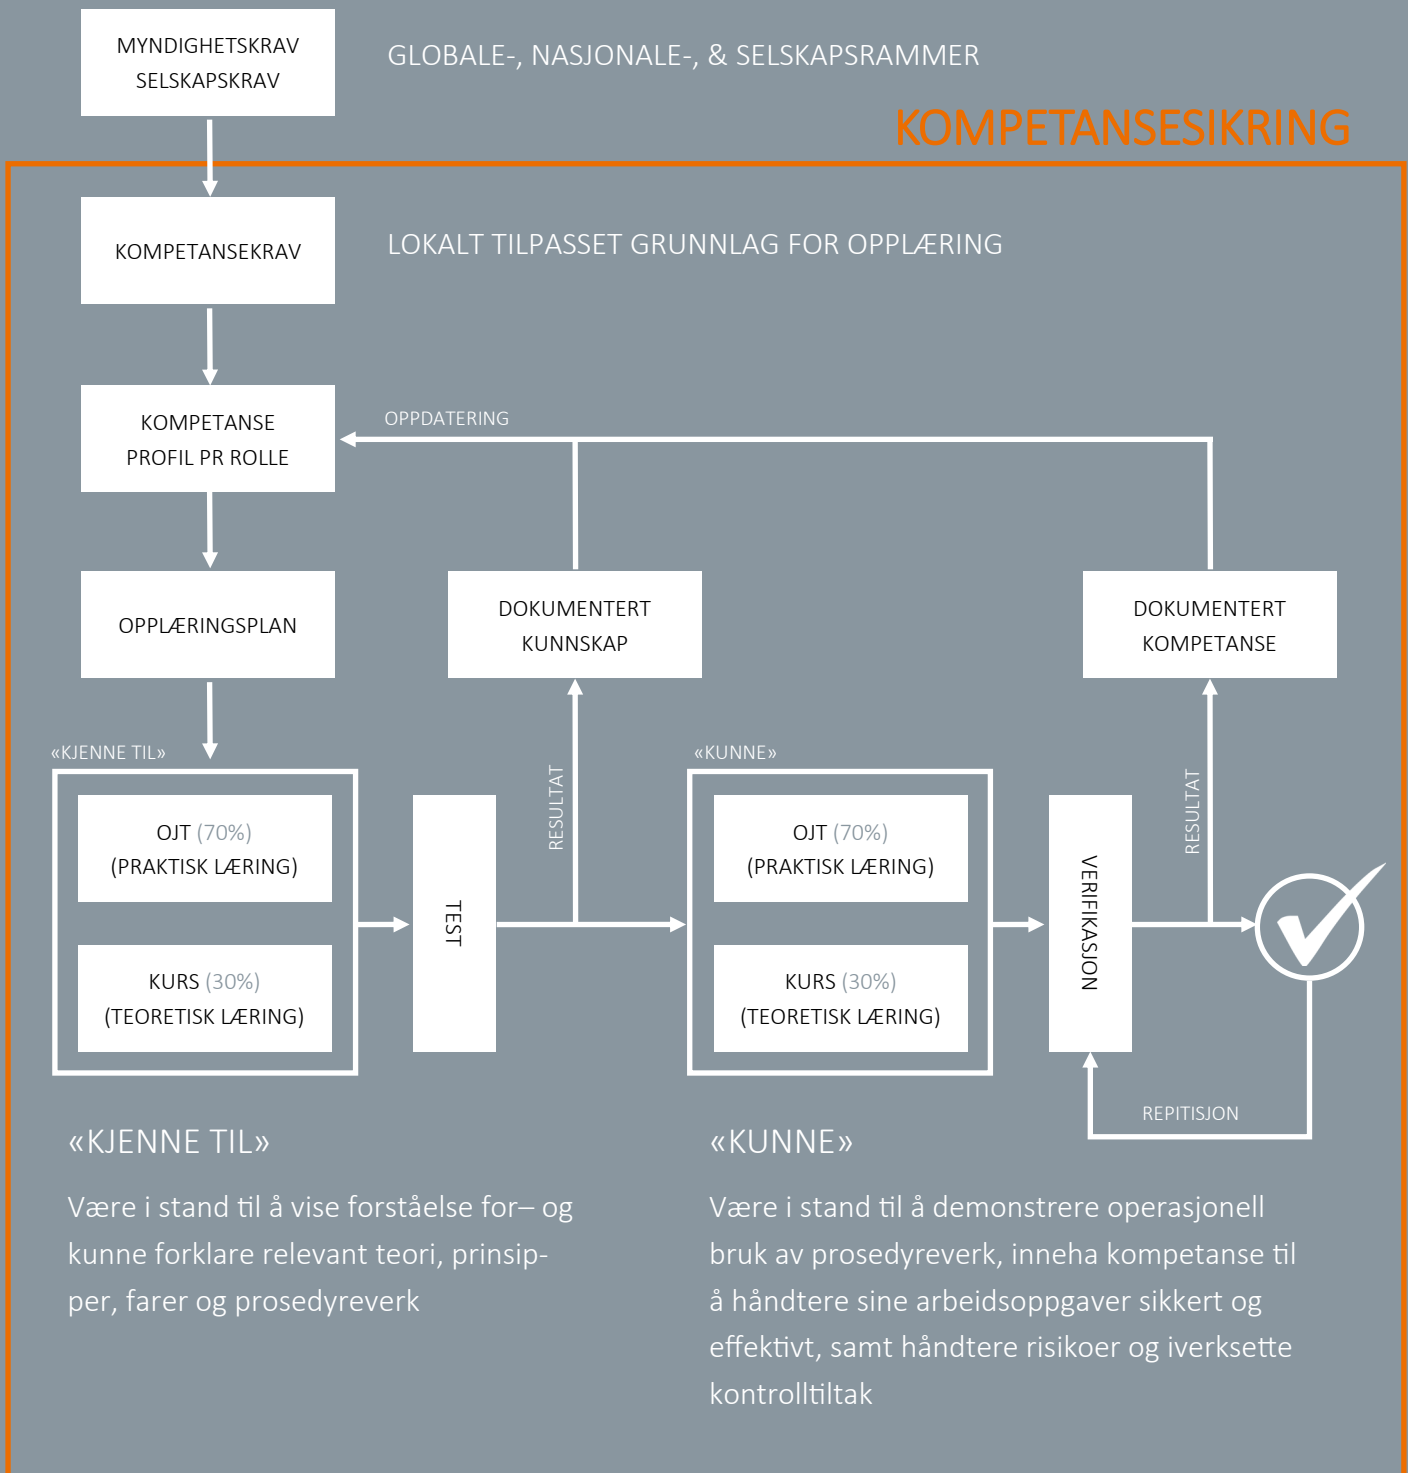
MYNDIGHETSKRAV
SELSKAPSKRAV

GLOBALE-, NASJONALE-, & SELSKAPSRAMMER

KOMPETANSESIKRING

KOMPETANSEKRAV

LOKALT TILPASSET GRUNNLAG FOR OPPLÆRING

KOMPETANSE
PROFIL PR ROLLE

OPPDATERING

OPPLÆRINGSPLAN

DOKUMENTERT
KUNNSKAP

DOKUMENTERT
KOMPETANSE

«KJENNE TIL»

OJT (70%)
(PRAKTISK LÆRING)

KURS (30%)
(TEORETISK LÆRING)

TEST

RESULTAT

«KUNNE»

OJT (70%)
(PRAKTISK LÆRING)

KURS (30%)
(TEORETISK LÆRING)

VERIFIKASJON

RESULTAT

REPITISJON

«KJENNE TIL»

Være i stand til å vise forståelse for– og kunne forklare relevant teori, prinsipper, farer og prosedyreverk

«KUNNE»

Være i stand til å demonstrere operasjonell bruk av prosedyreverk, inneha kompetanse til å håndtere sine arbeidsoppgaver sikkert og effektivt, samt håndtere risikoer og iverksette kontrolltiltak